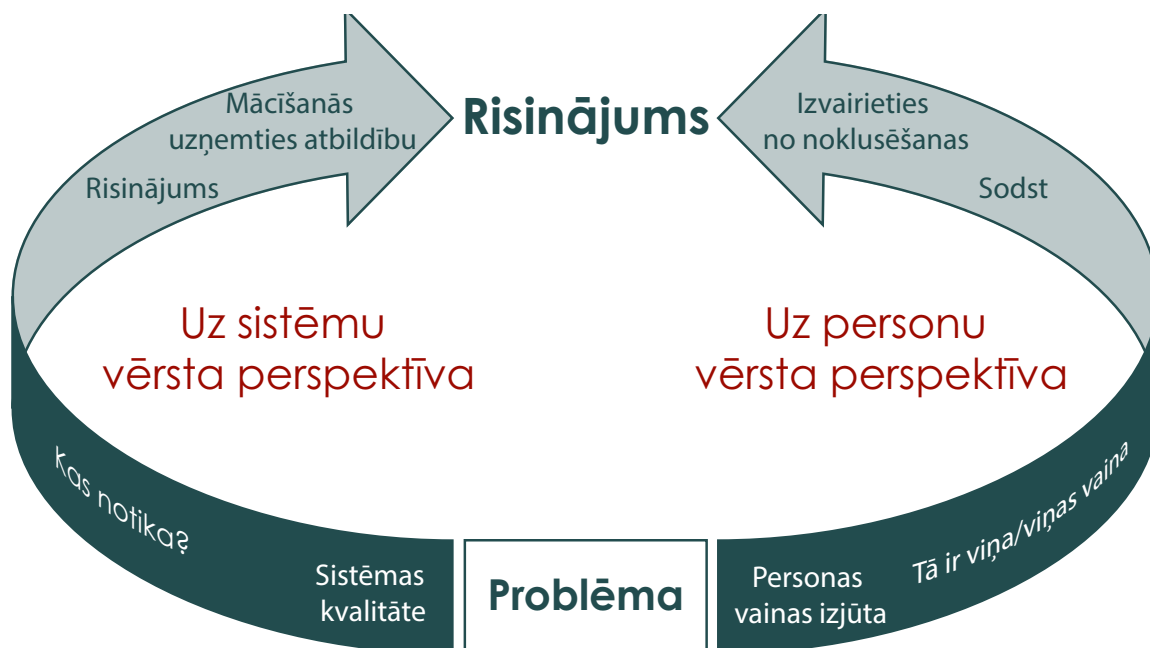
Mācīšanās uzņemties atbildību

Risinājums

Risinājums

Izvairieties no noklusēšanas

Sodst

Uz sistēmu vērsta perspektīva

Uz personu vērsta perspektīva

Kas notika?

Sistēmas kvalitāte

Problēma

Personas vainas izjūta

Tā ir viņa/viņas vaina